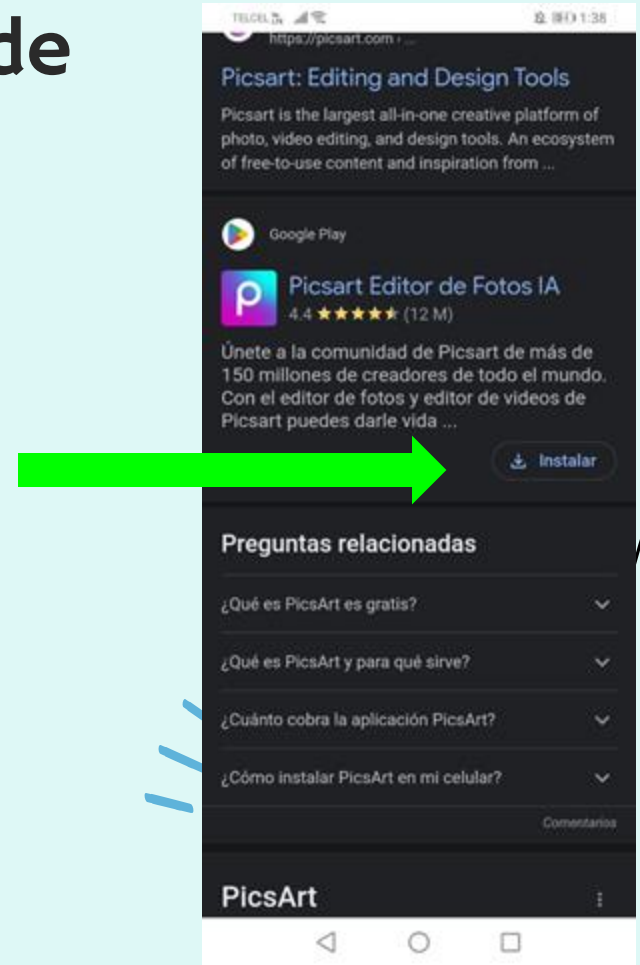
de

TELCEL 1:38

https://picsart.com › ...

Picsart: Editing and Design Tools

Picsart is the largest all-in-one creative platform of photo, video editing, and design tools. An ecosystem of free-to-use content and inspiration from ...

Google Play

Picsart Editor de Fotos IA

4.4 ★★★★★ (12 M)

Únete a la comunidad de Picsart de más de 150 millones de creadores de todo el mundo. Con el editor de fotos y editor de videos de Picsart puedes darle vida ...

Instalar

Preguntas relacionadas

¿Qué es PicsArt es gratis?

¿Qué es PicsArt y para qué sirve?

¿Cuánto cobra la aplicación PicsArt?

¿Cómo instalar PicsArt en mi celular?

Comentarios

PicsArt